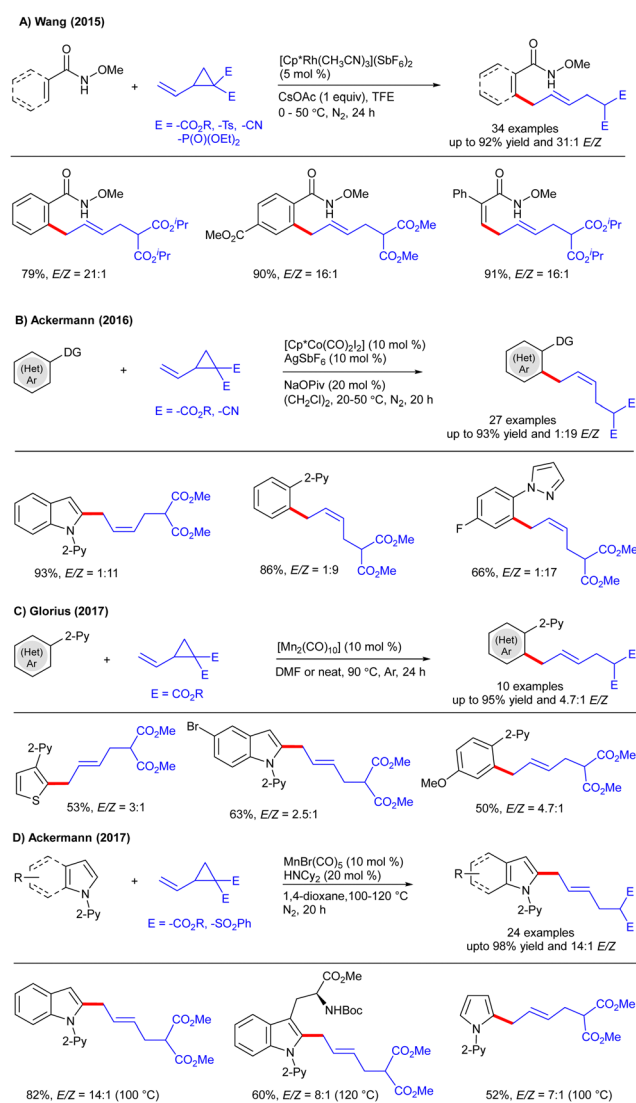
A) Wang (2015)

O
N
H
OMe
+
E
E
E = -CO$_2$R, -Ts, -CN
-P(O)(OEt)$_2$

[Cp*Rh(CH$_3$CN)$_3$](SbF$_6$)$_2$
(5 mol %)
CsOAc (1 equiv), TFE
0 - 50 °C, N$_2$, 24 h

O
N
H
OMe
E
E
34 examples
up to 92% yield and 31:1 $E/Z$

O
N
H
OMe
CO$_2$$^i$Pr
CO$_2$$^i$Pr
79%, $E/Z$ = 21:1

O
N
H
OMe
MeO$_2$C
CO$_2$Me
CO$_2$Me
90%, $E/Z$ = 16:1

Ph
O
N
H
OMe
CO$_2$$^i$Pr
CO$_2$$^i$Pr
91%, $E/Z$ = 16:1

B) Ackermann (2016)

(Het)
Ar
DG
+
E
E
E = -CO$_2$R, -CN

[Cp*Co(CO)$_2$I$_2$] (10 mol %)
AgSbF$_6$ (10 mol %)
NaOPiv (20 mol %)
(CH$_2$Cl)$_2$, 20-50 °C, N$_2$, 20 h

(Het)
Ar
DG
E
E
27 examples
up to 93% yield and 1:19 $E/Z$

N
2-Py
CO$_2$Me
CO$_2$Me
93%, $E/Z$ = 1:11

2-Py
CO$_2$Me
CO$_2$Me
86%, $E/Z$ = 1:9

N
N
F
CO$_2$Me
CO$_2$Me
66%, $E/Z$ = 1:17

C) Glorius (2017)

(Het)
Ar
2-Py
+
E
E
E = CO$_2$R

[Mn$_2$(CO)$_{10}$] (10 mol %)
DMF or neat, 90 °C, Ar, 24 h

(Het)
Ar
2-Py
E
E
10 examples
up to 95% yield and 4.7:1 $E/Z$

2-Py
S
CO$_2$Me
CO$_2$Me
53%, $E/Z$ = 3:1

Br
N
2-Py
CO$_2$Me
CO$_2$Me
63%, $E/Z$ = 2.5:1

2-Py
MeO
CO$_2$Me
CO$_2$Me
50%, $E/Z$ = 4.7:1

D) Ackermann (2017)

R
N
2-Py
+
E
E
E = -CO$_2$R, -SO$_2$Ph

MnBr(CO)$_5$ (10 mol %)
HNCy$_2$ (20 mol %)
1,4-dioxane,100-120 °C
N$_2$, 20 h

R
N
2-Py
E
E
24 examples
upto 98% yield and 14:1 $E/Z$

N
2-Py
CO$_2$Me
CO$_2$Me
82%, $E/Z$ = 14:1 (100 °C)

CO$_2$Me
NHBoc
N
2-Py
CO$_2$Me
CO$_2$Me
60%, $E/Z$ = 8:1 (120 °C)

N
2-Py
CO$_2$Me
CO$_2$Me
52%, $E/Z$ = 7:1 (100 °C)